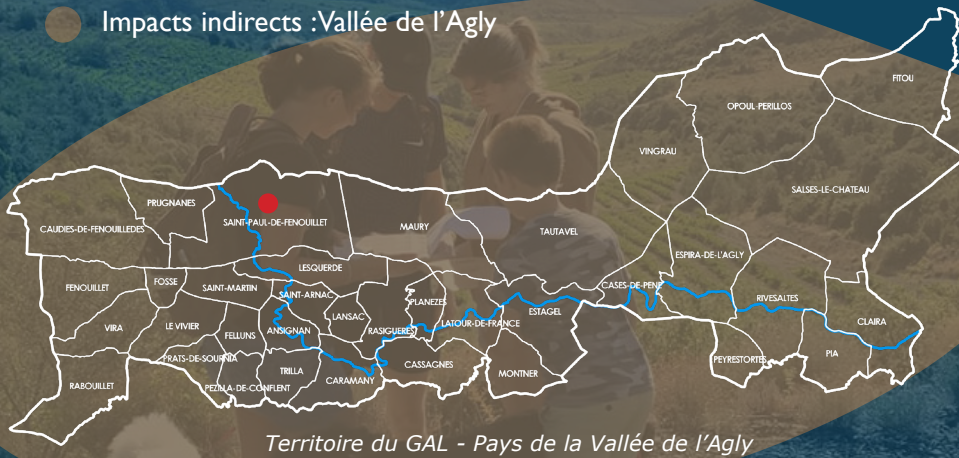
Impacts indirects :Vallée de l'Agly

FITOU
OPOUL-PERILLOS
VINGRAU
SALSES-LE-CHATEAU
PRUGNANES
SAINT-PAUL-DE-FENOUILLET
CAUDIES-DE-FENOUILLEDES
MAURY
TAUTAVEL
ESPIRA-DE-L'AGLY
LESQUERDE
FENOUILLET
FOSSE
SAINT-MARTIN
SAINT-ARNAC
PLANEZES
CASES-DE-PENE
RIVESALTES
ESTAGEL
LANSAC
VIRA
LE VIVIER
FELLUNS
ANSIGNAN
RASIGUERES
LATOUR-DE-FRANCE
CLAIRA
PRATS-DE-SOURNIA
PEYRESTORTES
PIA
CASSAGNES
TRILLA
RABOUILLET
PEZILLA-DE-CONFLENT
CARAMANY
MONTNER

Territoire du GAL - Pays de la Vallée de l'Agly